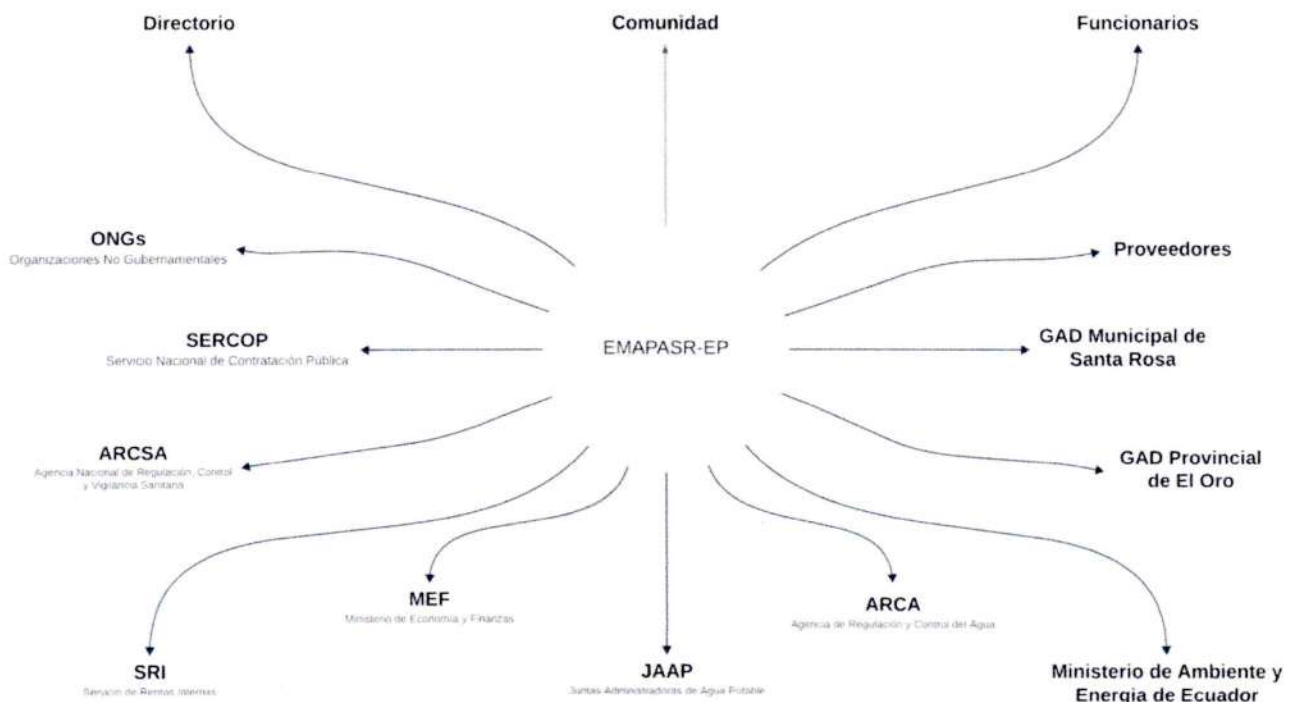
Directorio

Comunidad

Funcionarios

ONGs
Organizaciones No Gubernamentales

Proveedores

SERCOP
Servicio Nacional de Contratación Publica

EMAPASR-EP

GAD Municipal de Santa Rosa

ARCSA
Agencia Nacional de Regulación, Control y Vigilancia Sanitaria

GAD Provincial de El Oro

MEF
Ministerio de Economía y Finanzas

ARCA
Agencia de Regulación y Control del Agua

SRI
Servicio de Rentas Internas

JAAP
Juntas Administradoras de Agua Potable

Ministerio de Ambiente y Energia de Ecuador